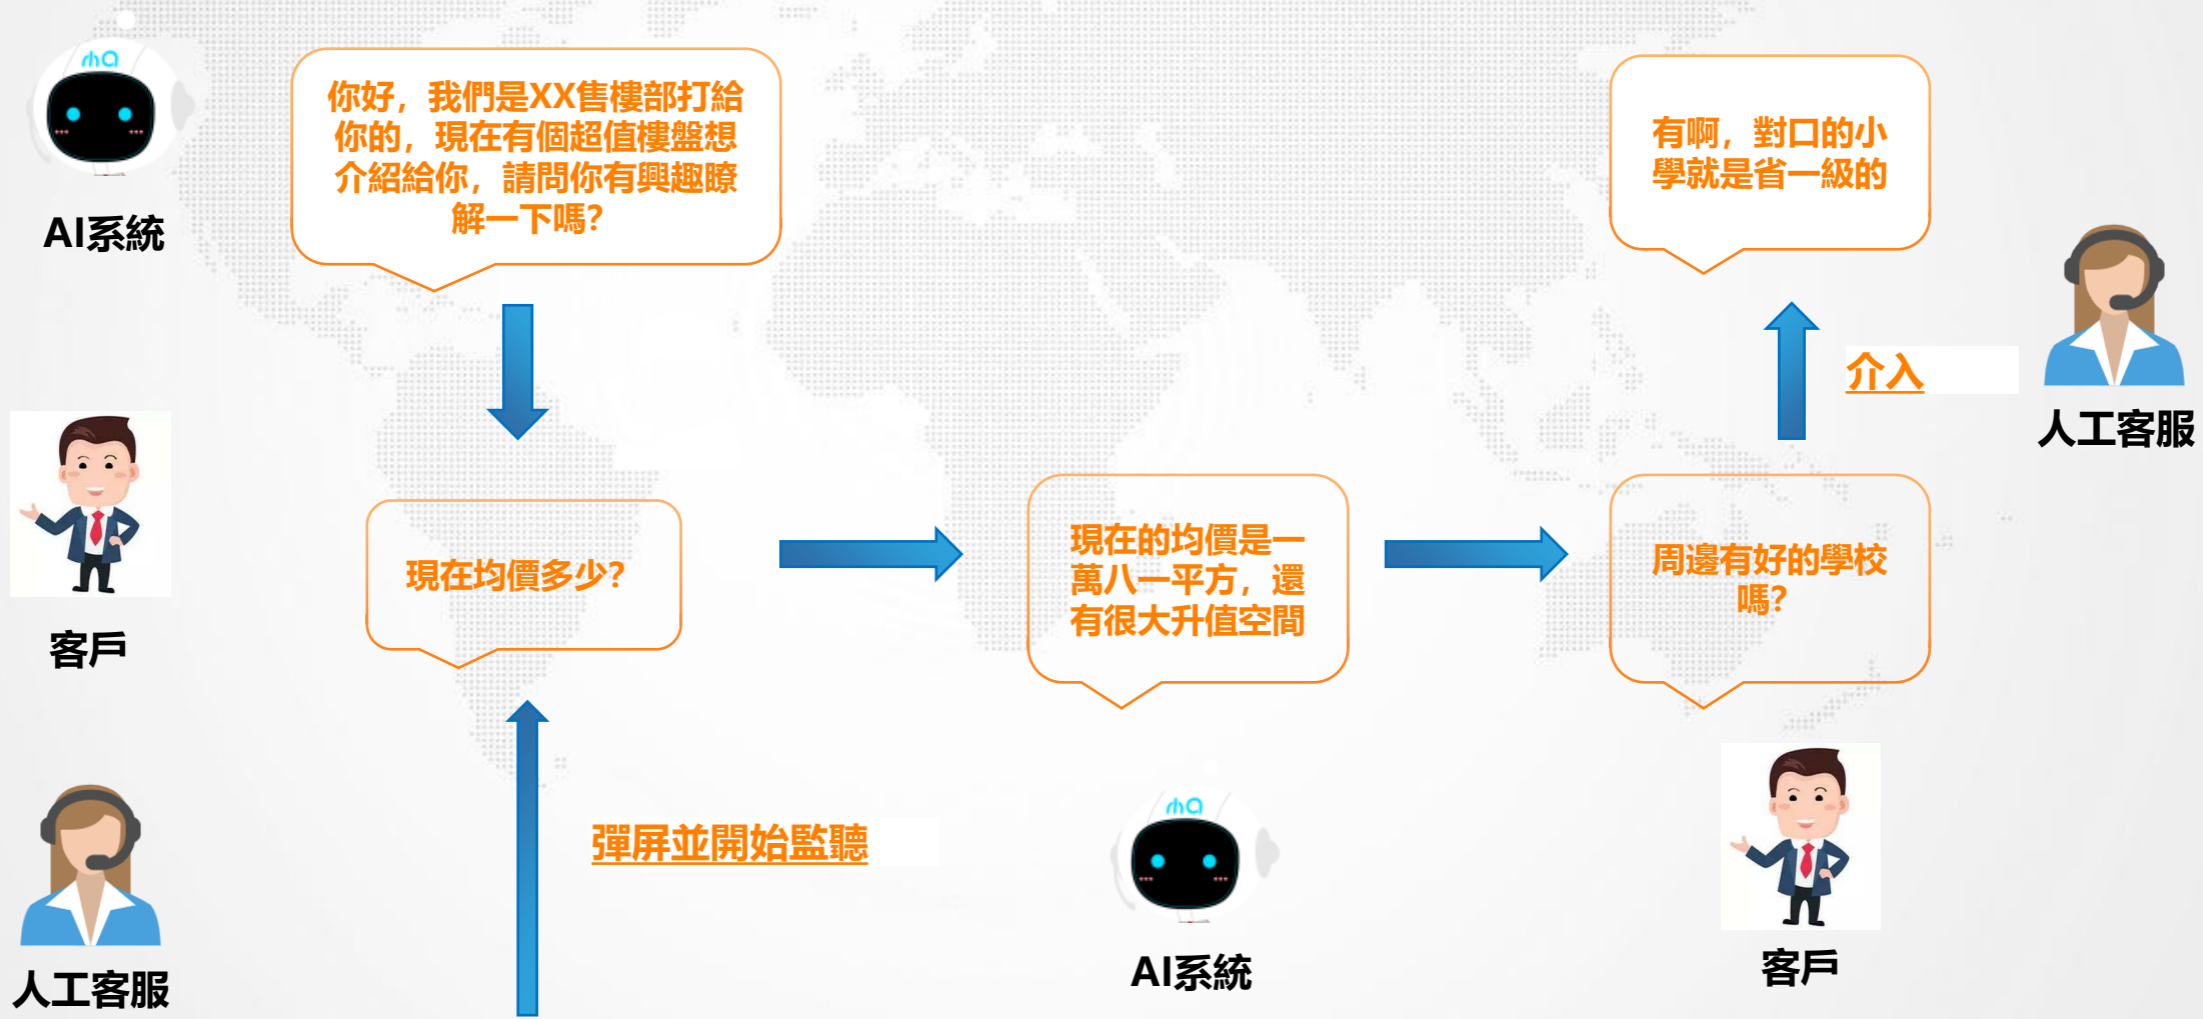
AI系統

你好，我們是XX售樓部打給你的，現在有個超值樓盤想介紹給你，請問你有興趣瞭解一下嗎?

有啊，對口的小學就是省一級的

介入

人工客服

客戶

現在均價多少?

現在的均價是一萬八一平方，還有很大升值空間

周邊有好的學校嗎?

人工客服

彈屏並開始監聽

AI系統

客戶